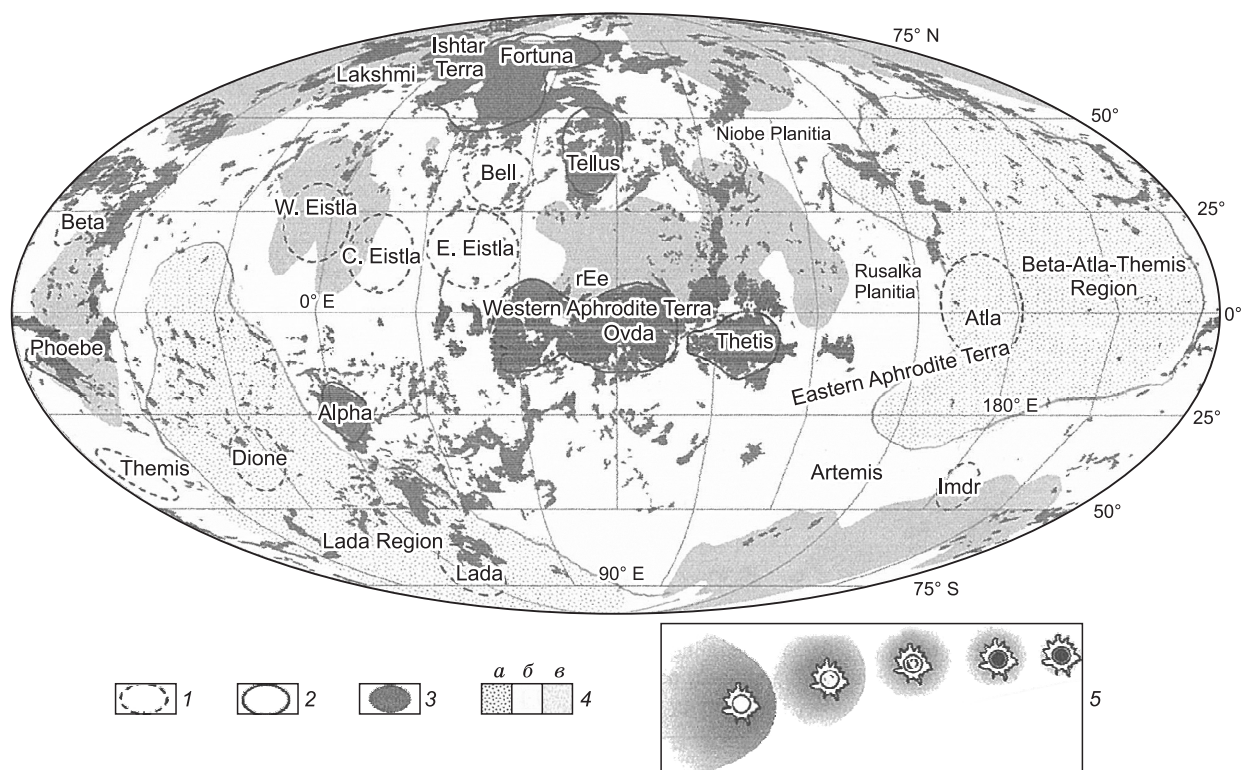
75° N
Ishtar Terra
Fortuna
Lakshmi
50°
Niobe Planitia
Tellus
Bell
25°
Beta
W. Eistla
C. Eistla
E. Eistla
Rusalka Planitia
Beta-Atla-Themis Region
rEe
0° E
Atla
0°
Western Aphrodite Terra
Ovda
Phoebe
Thetis
Eastern Aphrodite Terra
Alpha
180° E
25°
Themis
Dione
Artemis
Imdr
50°
Lada Region
Lada
90° E
75° S

1
2
3
а б в
4
5